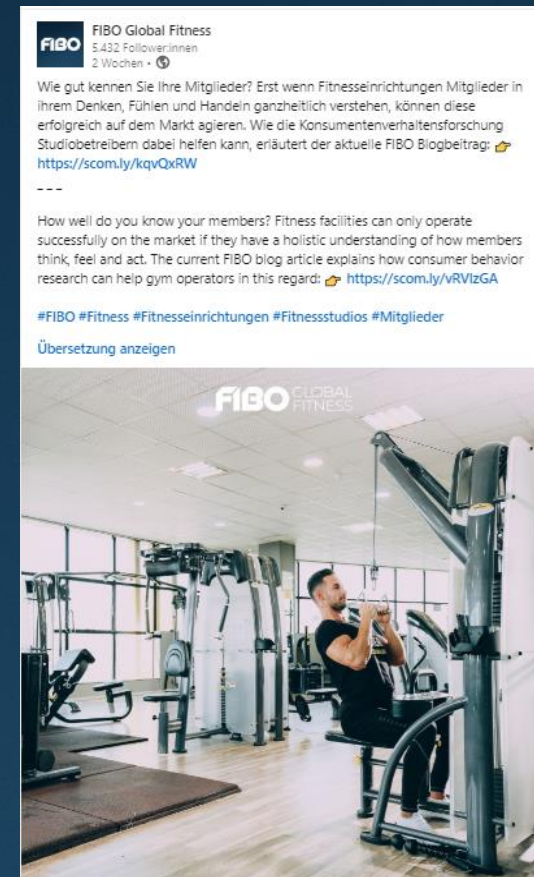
FIBO

FIBO Global Fitness
5.432 Follower:innen
2 Wochen •

Wie gut kennen Sie Ihre Mitglieder? Erst wenn Fitnesseinrichtungen Mitglieder in ihrem Denken, Fühlen und Handeln ganzheitlich verstehen, können diese erfolgreich auf dem Markt agieren. Wie die Konsumentenverhaltensforschung Studiobetreibern dabei helfen kann, erläutert der aktuelle FIBO Blogbeitrag: 👉 https://scom.ly/kqvQxRW

---

How well do you know your members? Fitness facilities can only operate successfully on the market if they have a holistic understanding of how members think, feel and act. The current FIBO blog article explains how consumer behavior research can help gym operators in this regard: 👉 https://scom.ly/vRVIzGA

#FIBO #Fitness #Fitnesseinrichtungen #Fitnessstudios #Mitglieder

Übersetzung anzeigen

FIBO GLOBAL FITNESS